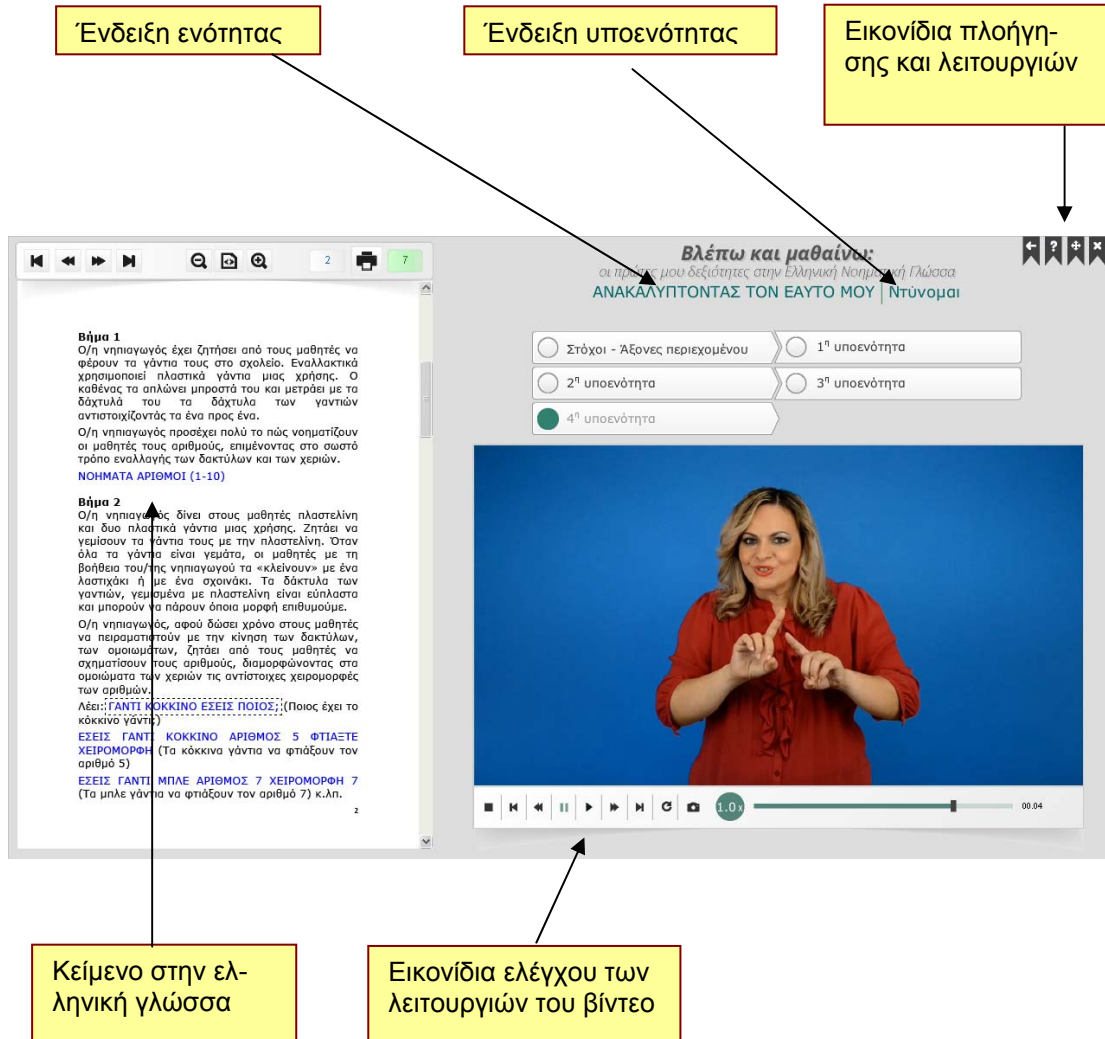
Ένδειξη ενότητας

Ένδειξη υποενότητας

Εικονίδια πλοήγησης και λειτουργιών

2

7

Βλέπω και μαθαίνω:
οι πρ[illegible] μου δεξιότητες στην Ελληνική Νοημ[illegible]ή Γλώσσα
ΑΝΑΚΑΛΥΠΤΟΝΤΑΣ ΤΟΝ ΕΑΥΤΟ ΜΟΥ | Ντύνομαι

Στόχοι - Άξονες περιεχομένου

$1^η$ υποενότητα

$2^η$ υποενότητα

$3^η$ υποενότητα

$4^η$ υποενότητα

Βήμα 1
Ο/η νηπιαγωγός έχει ζητήσει από τους μαθητές να φέρουν τα γάντια τους στο σχολείο. Εναλλακτικά χρησιμοποιεί πλαστικά γάντια μιας χρήσης. Ο καθένας τα απλώνει μπροστά του και μετράει με τα δάχτυλά του τα δάχτυλα των γαντιών αντιστοιχίζοντάς τα ένα προς ένα.

Ο/η νηπιαγωγός προσέχει πολύ το πώς νοηματίζουν οι μαθητές τους αριθμούς, επιμένοντας στο σωστό τρόπο εναλλαγής των δακτύλων και των χεριών.

ΝΟΗΜΑΤΑ ΑΡΙΘΜΟΙ (1-10)

Βήμα 2
Ο/η νηπιαγ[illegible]ς δίνει στους μαθητές πλαστελίνη και δυο πλα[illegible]ικά γάντια μιας χρήσης. Ζητάει να γεμίσουν τα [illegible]άντια τους με την πλαστελίνη. Όταν όλα τα γάντια είναι γεμάτα, οι μαθητές με τη βοήθεια του/της νηπιαγωγού τα «κλείνουν» με ένα λαστιχάκι ή με ένα σχοινάκι. Τα δάκτυλα των γαντιών, γεμισμένα με πλαστελίνη είναι εύπλαστα και μπορούν να πάρουν όποια μορφή επιθυμούμε.

Ο/η νηπιαγωγός, αφού δώσει χρόνο στους μαθητές να πειραματιστούν με την κίνηση των δακτύλων, των ομοιωμάτων, ζητάει από τους μαθητές να σχηματίσουν τους αριθμούς, διαμορφώνοντας στα ομοιώματα των χεριών τις αντίστοιχες χειρομορφές των αριθμών.

Λέει: ΓΑΝΤΙ ΚΟΚΚΙΝΟ ΕΣΕΙΣ ΠΟΙΟΣ; (Ποιος έχει το κόκκινο γάντι;)

ΕΣΕΙΣ ΓΑΝΤΙ ΚΟΚΚΙΝΟ ΑΡΙΘΜΟΣ 5 ΦΤΙΑΞΤΕ ΧΕΙΡΟΜΟΡΦΗ (Τα κόκκινα γάντια να φτιάξουν τον αριθμό 5)

ΕΣΕΙΣ ΓΑΝΤΙ ΜΠΛΕ ΑΡΙΘΜΟΣ 7 ΧΕΙΡΟΜΟΡΦΗ 7 (Τα μπλε γάντια να φτιάξουν τον αριθμό 7) κ.λπ.

2

1.0x

00.04

Κείμενο στην ελληνική γλώσσα

Εικονίδια ελέγχου των λειτουργιών του βίντεο